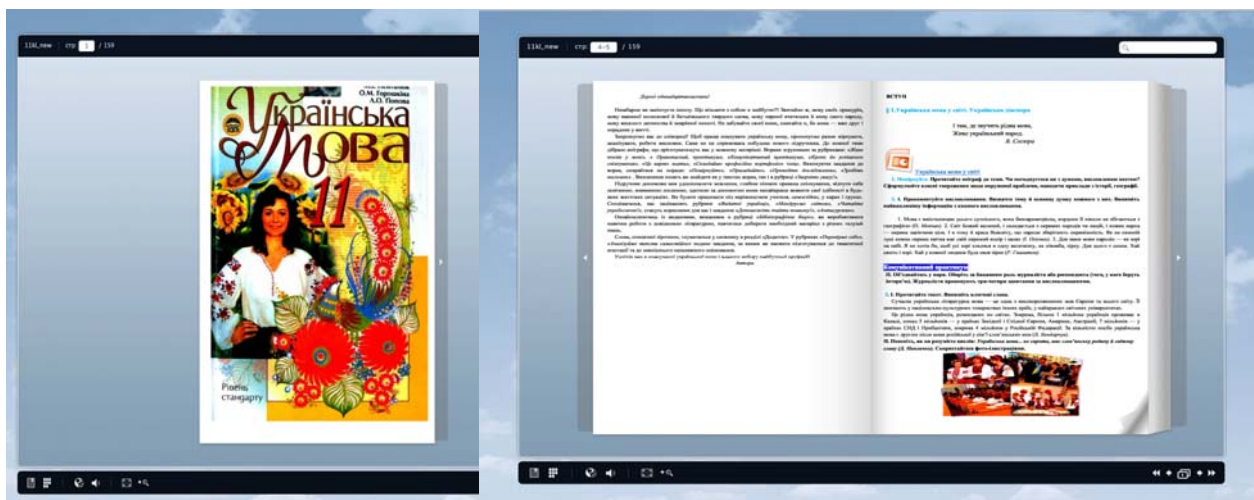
11kl_new | стр 1 / 159

О.М. Горошкіна
А.О. Попова

Українська мова

11

Рівень стандарту

11kl_new | стр 4-5 / 159

Дорогі одинадцятикласники!

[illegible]

Автори

ВСТУП

§ 1. Українська мова у світі. Українська діаспора

І там, де звучить рідна мова,
Живе український народ.
В. Сосюра

Українська мова у світі

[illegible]

Комунікативний практикум

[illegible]